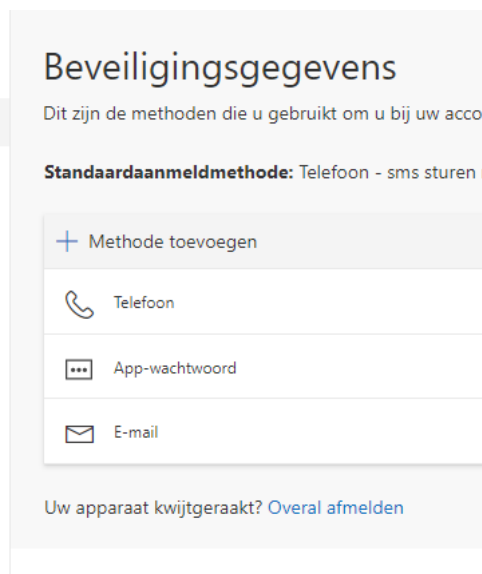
Beveiligingsgegevens

Dit zijn de methoden die u gebruikt om u bij uw acco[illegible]

**Standaardaanmeldmethode:** Telefoon - sms sturen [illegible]

+ Methode toevoegen

Telefoon

App-wachtwoord

E-mail

Uw apparaat kwijtgeraakt? Overal afmelden